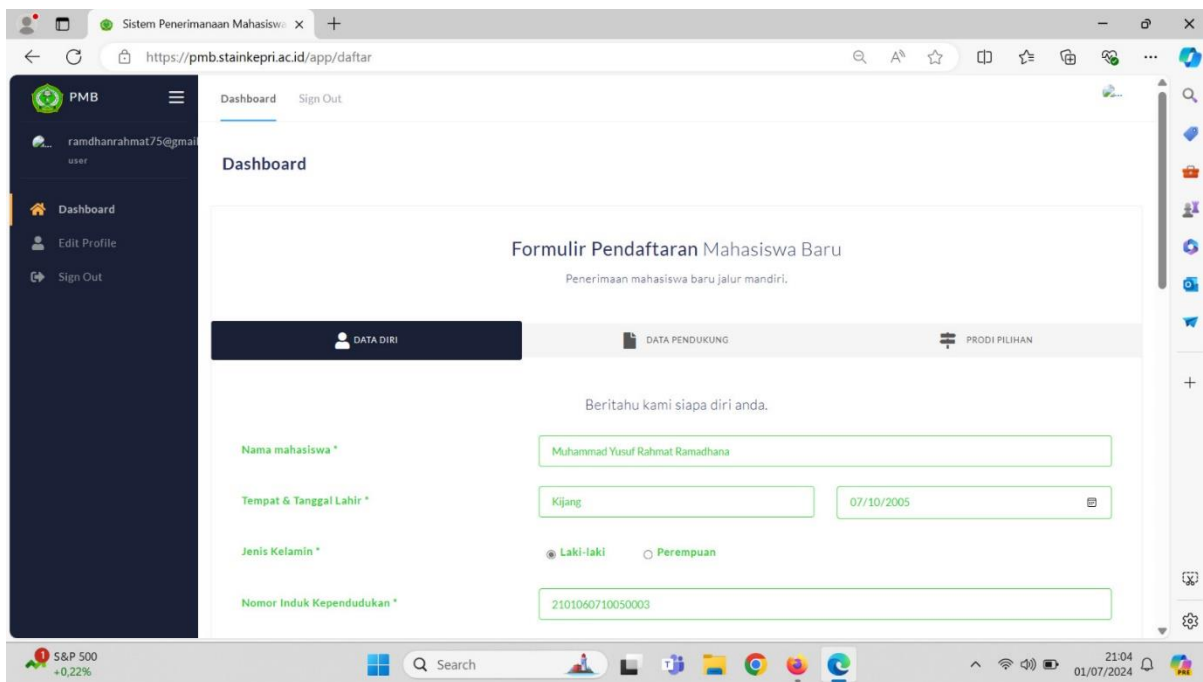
Sistem Penerimanaan Mahasiswa ×
https://pmb.stainkepri.ac.id/app/daftar

PMB
ramdhanrahmat75@gmail
user
Dashboard
Edit Profile
Sign Out

Dashboard Sign Out

Dashboard

Formulir Pendaftaran Mahasiswa Baru
Penerimaan mahasiswa baru jalur mandiri.

DATA DIRI
DATA PENDUKUNG
PRODI PILIHAN

Beritahu kami siapa diri anda.

Nama mahasiswa * Muhammad Yusuf Rahmat Ramadhana

Tempat & Tanggal Lahir * Kijang 07/10/2005

Jenis Kelamin * Laki-laki Perempuan

Nomor Induk Kependudukan * 2101060710050003

S&P 500
+0,22%
Search
21:04
01/07/2024